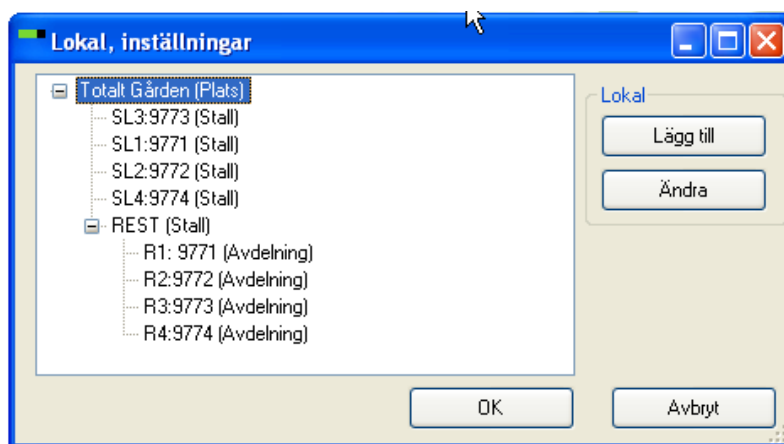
Lokal, inställningar

Totalt Gården (Plats)
SL3:9773 (Stall)
SL1:9771 (Stall)
SL2:9772 (Stall)
SL4:9774 (Stall)
REST (Stall)
R1: 9771 (Avdelning)
R2:9772 (Avdelning)
R3:9773 (Avdelning)
R4:9774 (Avdelning)

Lokal
Lägg till
Ändra

OK
Avbryt